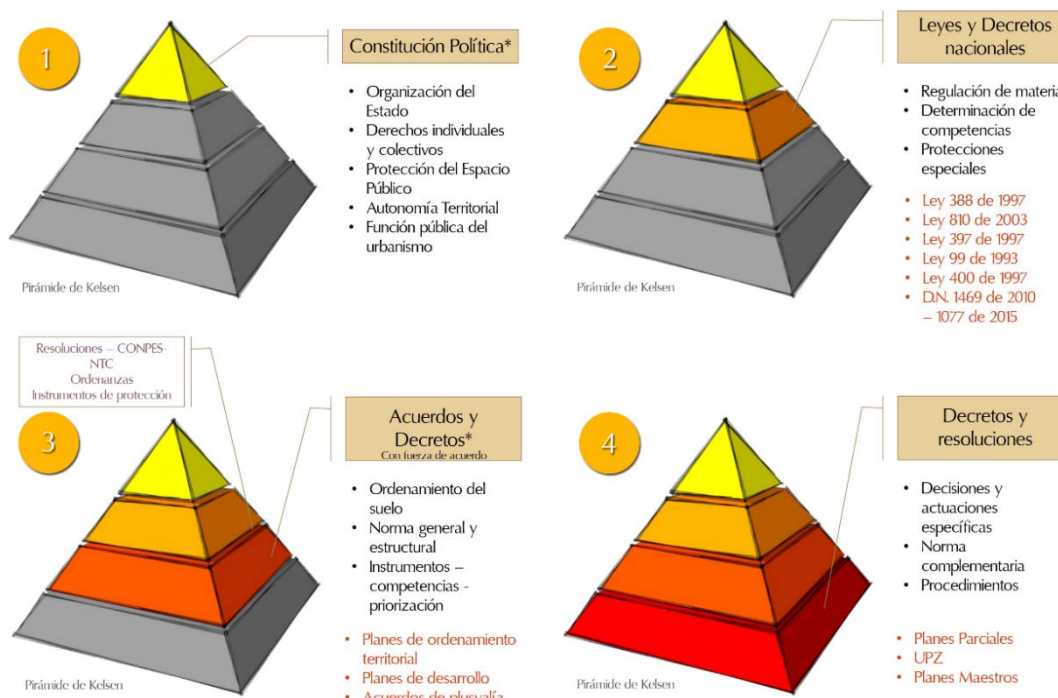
1

Constitución Política*

• Organización del Estado
• Derechos individuales y colectivos
• Protección del Espacio Público
• Autonomía Territorial
• Función pública del urbanismo

Pirámide de Kelsen

2

Leyes y Decretos nacionales

• Regulación de materia
• Determinación de competencias
• Protecciones especiales

• Ley 388 de 1997
• Ley 810 de 2003
• Ley 397 de 1997
• Ley 99 de 1993
• Ley 400 de 1997
• D.N. 1469 de 2010 – 1077 de 2015

Pirámide de Kelsen

Resoluciones – CONPES- NTC
Ordenanzas
Instrumentos de protección

3

Acuerdos y Decretos*
Con fuerza de acuerdo

• Ordenamiento del suelo
• Norma general y estructural
• Instrumentos – competencias - priorización

• Planes de ordenamiento territorial
• Planes de desarrollo
• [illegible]

Pirámide de Kelsen

4

Decretos y resoluciones

• Decisiones y actuaciones específicas
• Norma complementaria
• Procedimientos

• Planes Parciales
• UPZ
• Planes Maestros

Pirámide de Kelsen